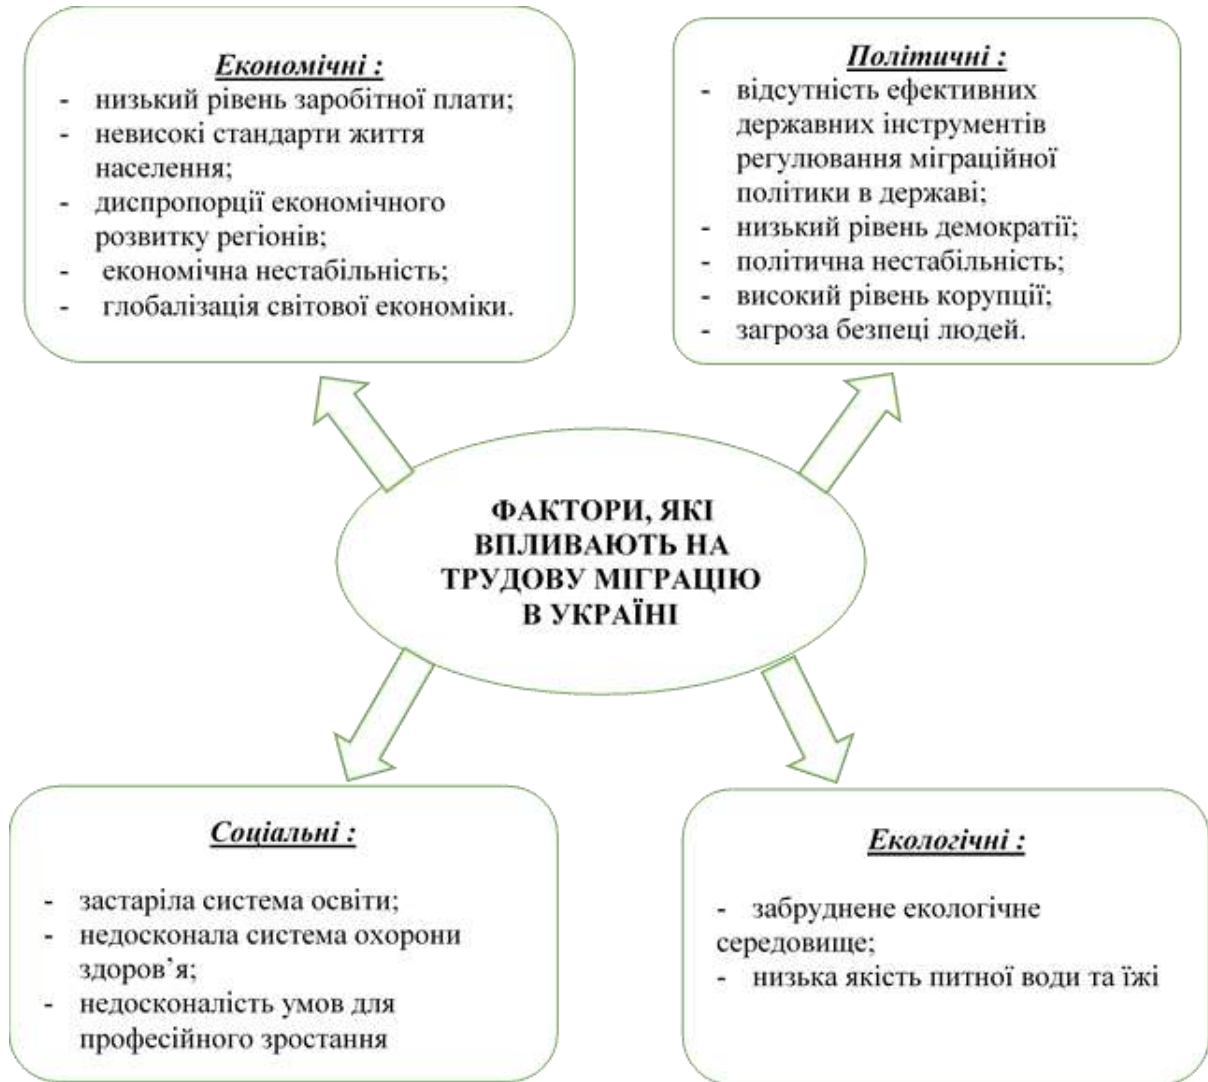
Економічні :
- низький рівень заробітної плати;
- невисокі стандарти життя населення;
- диспропорції економічного розвитку регіонів;
- економічна нестабільність;
- глобалізація світової економіки.

Політичні :
- відсутність ефективних державних інструментів регулювання міграційної політики в державі;
- низький рівень демократії;
- політична нестабільність;
- високий рівень корупції;
- загроза безпеці людей.

ФАКТОРИ, ЯКІ ВПЛИВАЮТЬ НА ТРУДОВУ МІГРАЦІЮ В УКРАЇНІ

Соціальні :
- застаріла система освіти;
- недосконала система охорони здоров'я;
- недосконаліcть умов для професійного зростання

Екологічні :
- забруднене екологічне середовище;
- низька якість питної води та їжі